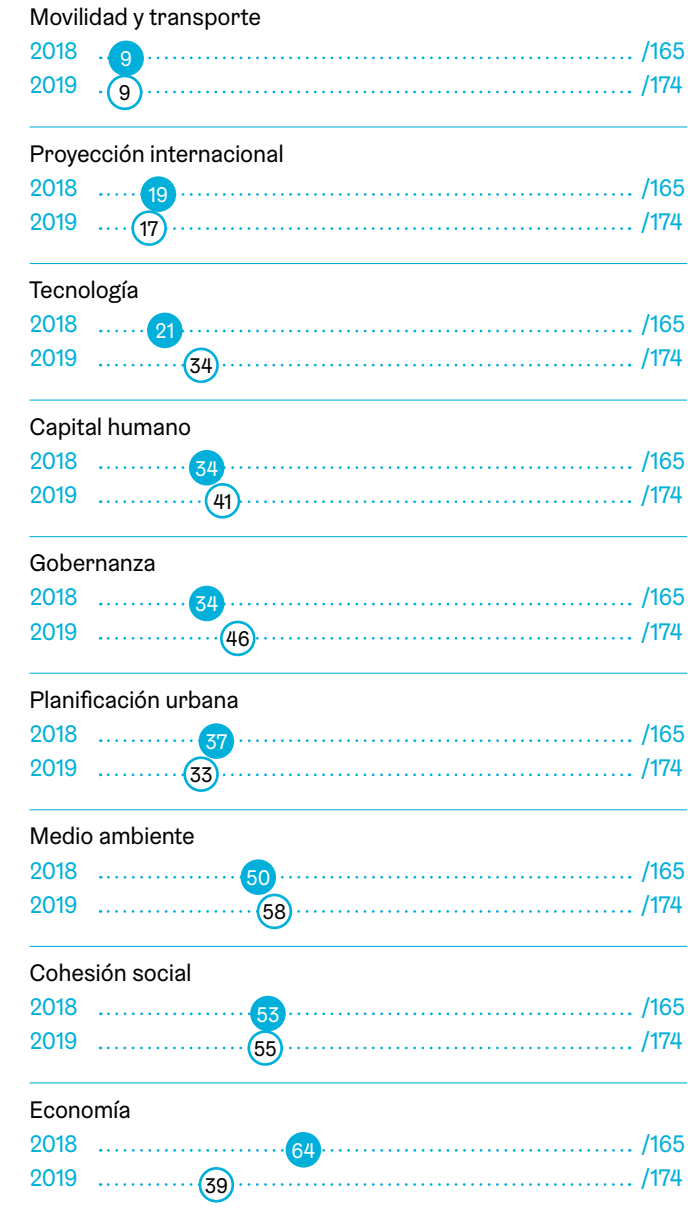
Movilidad y transporte

2018 9 /165
2019 9 /174

Proyección internacional

2018 19 /165
2019 17 /174

Tecnología

2018 21 /165
2019 34 /174

Capital humano

2018 34 /165
2019 41 /174

Gobernanza

2018 34 /165
2019 46 /174

Planificación urbana

2018 37 /165
2019 33 /174

Medio ambiente

2018 50 /165
2019 58 /174

Cohesión social

2018 53 /165
2019 55 /174

Economía

2018 64 /165
2019 39 /174